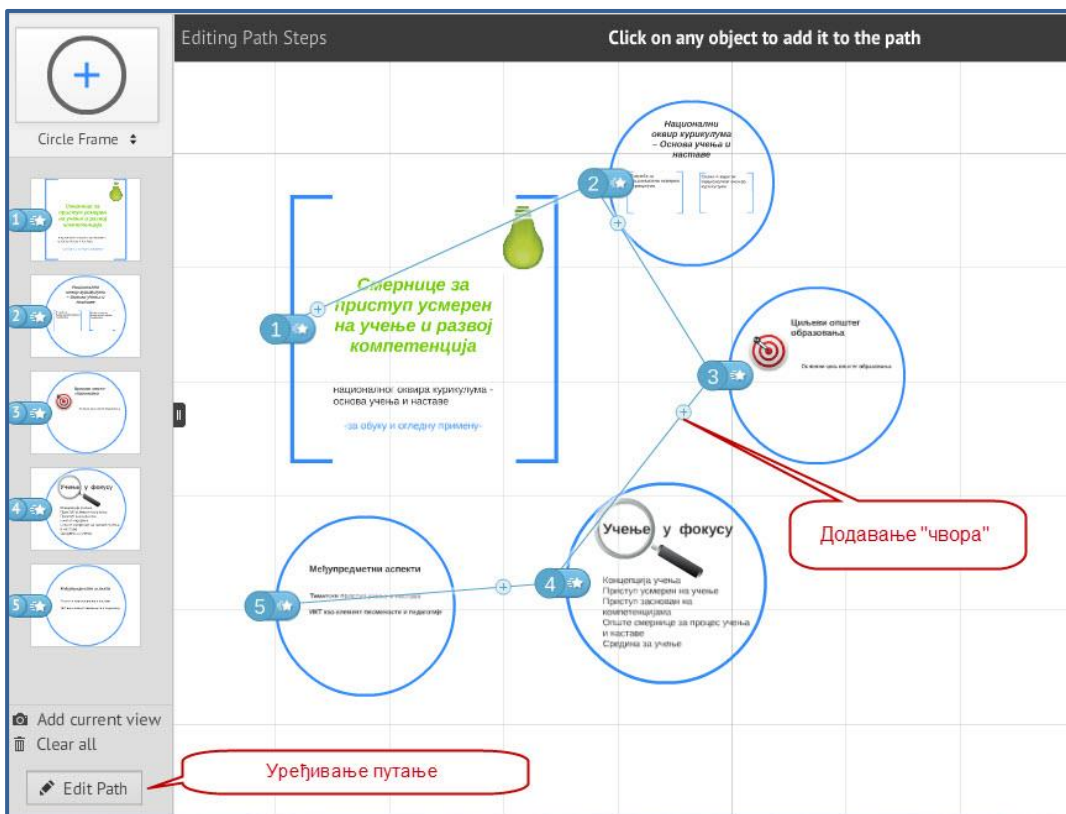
Circle Frame

1
2
3
4
5

Add current view
Clear all
Edit Path

Editing Path Steps
Click on any object to add it to the path

1
Смернице за приступ усмерен на учење и развој компетенција

националног оквира курикулума - основа учења и наставе

-за обуку и огледну примену-

2
Национални оквир курикулума – Основа учења и наставе

3
Циљеви општег образовања

4
Учење у фокусу

Концепција учења
Приступ усмерен на учење
Приступ заснован на компетенцијама
Опште смернице за процес учења и наставе
Средина за учење

5
Међупредметни аспекти

ИКТ као елемент писмености и педагогије

Додавање "чвора"

Уређивање путање